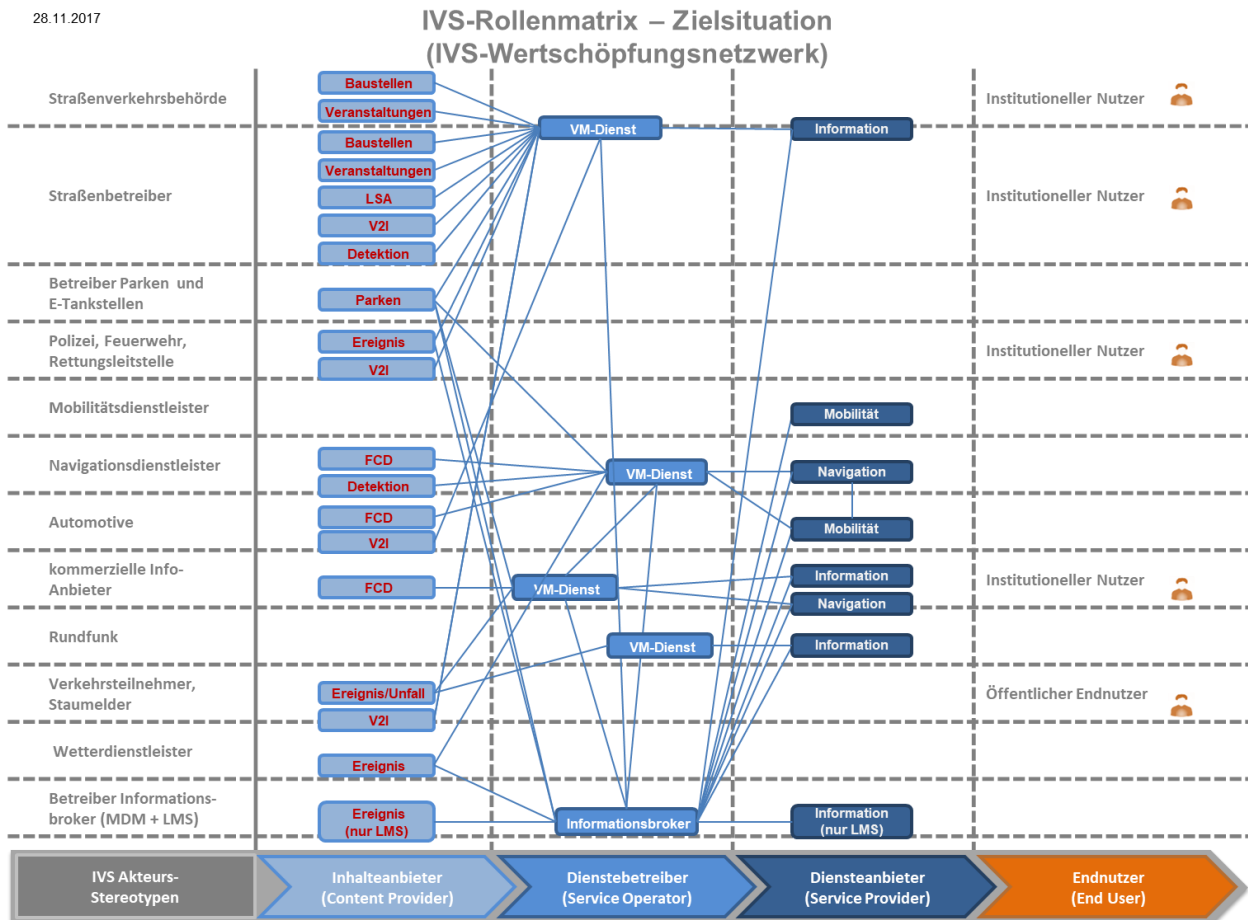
28.11.2017

IVS-Rollenmatrix – Zielsituation
(IVS-Wertschöpfungsnetzwerk)

Straßenverkehrsbehörde
Baustellen
Veranstaltungen
VM-Dienst
Information
Institutioneller Nutzer

Straßenbetreiber
Baustellen
Veranstaltungen
LSA
V2I
Detektion
Institutioneller Nutzer

Betreiber Parken und E-Tankstellen
Parken

Polizei, Feuerwehr, Rettungsleitstelle
Ereignis
V2I
Institutioneller Nutzer

Mobilitätsdienstleister
Mobilität

Navigationsdienstleister
FCD
Detektion
VM-Dienst
Navigation

Automotive
FCD
V2I
Mobilität

kommerzielle Info-Anbieter
FCD
VM-Dienst
Information
Navigation
Institutioneller Nutzer

Rundfunk
VM-Dienst
Information

Verkehrsteilnehmer, Staumelder
Ereignis/Unfall
V2I
Öffentlicher Endnutzer

Wetterdienstleister
Ereignis

Betreiber Informationsbroker (MDM + LMS)
Ereignis (nur LMS)
Informationsbroker
Information (nur LMS)

IVS Akteurs-Stereotypen
Inhalteanbieter (Content Provider)
Dienstebetreiber (Service Operator)
Diensteanbieter (Service Provider)
Endnutzer (End User)